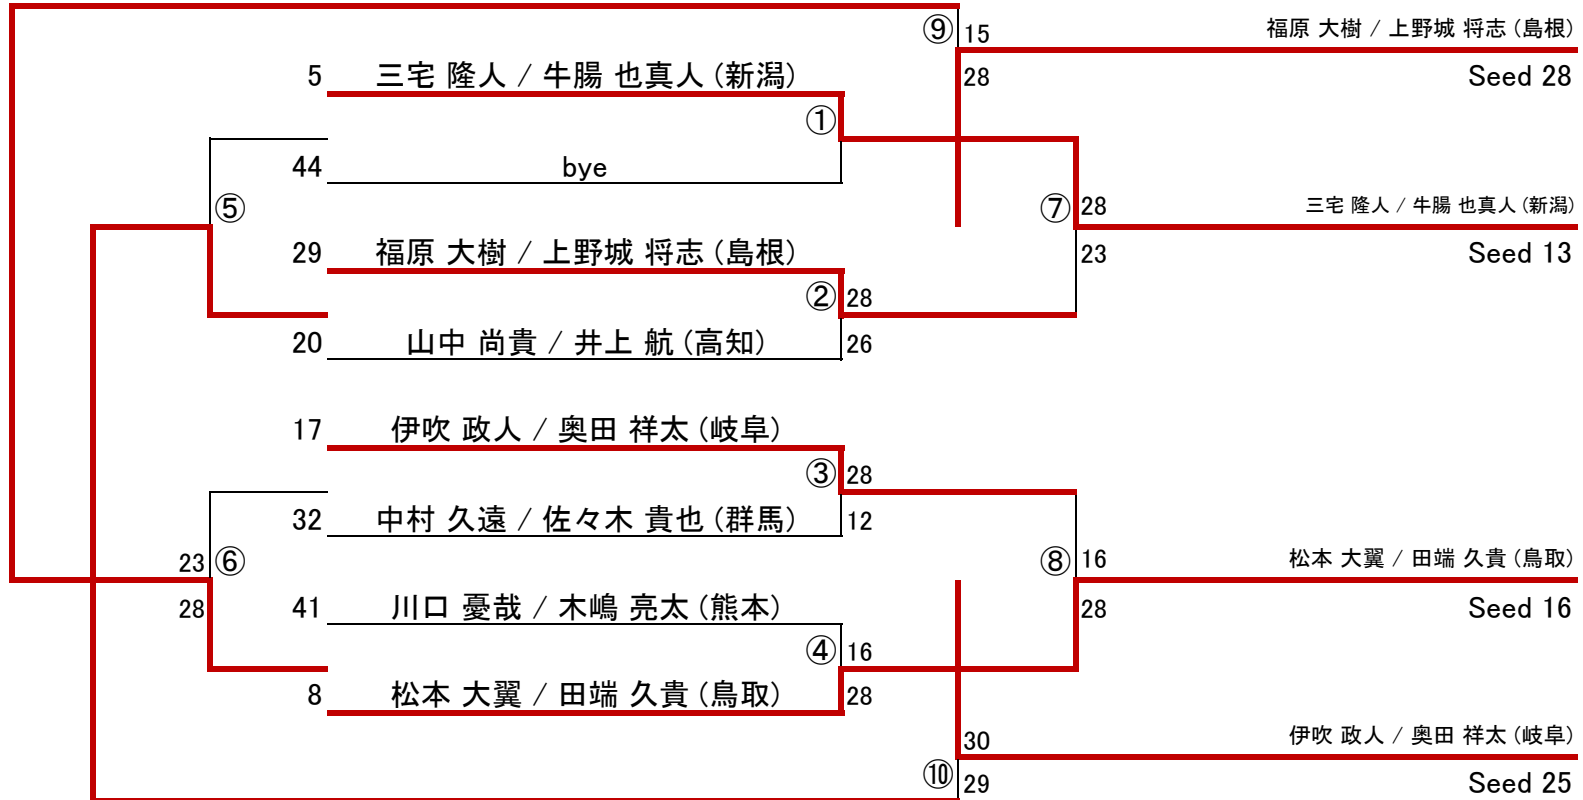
⑨ 15
28
福原 大樹 / 上野城 将志 (島根)
Seed 28

5 三宅 隆人 / 牛腸 也真人 (新潟)
①
44 bye
⑤
⑦ 28
23
三宅 隆人 / 牛腸 也真人 (新潟)
Seed 13
29 福原 大樹 / 上野城 将志 (島根)
② 28
20 山中 尚貴 / 井上 航 (高知)
26

17 伊吹 政人 / 奥田 祥太 (岐阜)
③ 28
32 中村 久遠 / 佐々木 貴也 (群馬)
12
23 ⑥
28
⑧ 16
28
松本 大翼 / 田端 久貴 (鳥取)
Seed 16
41 川口 憂哉 / 木嶋 亮太 (熊本)
④ 16
8 松本 大翼 / 田端 久貴 (鳥取)
28
30
⑩ 29
伊吹 政人 / 奥田 祥太 (岐阜)
Seed 25